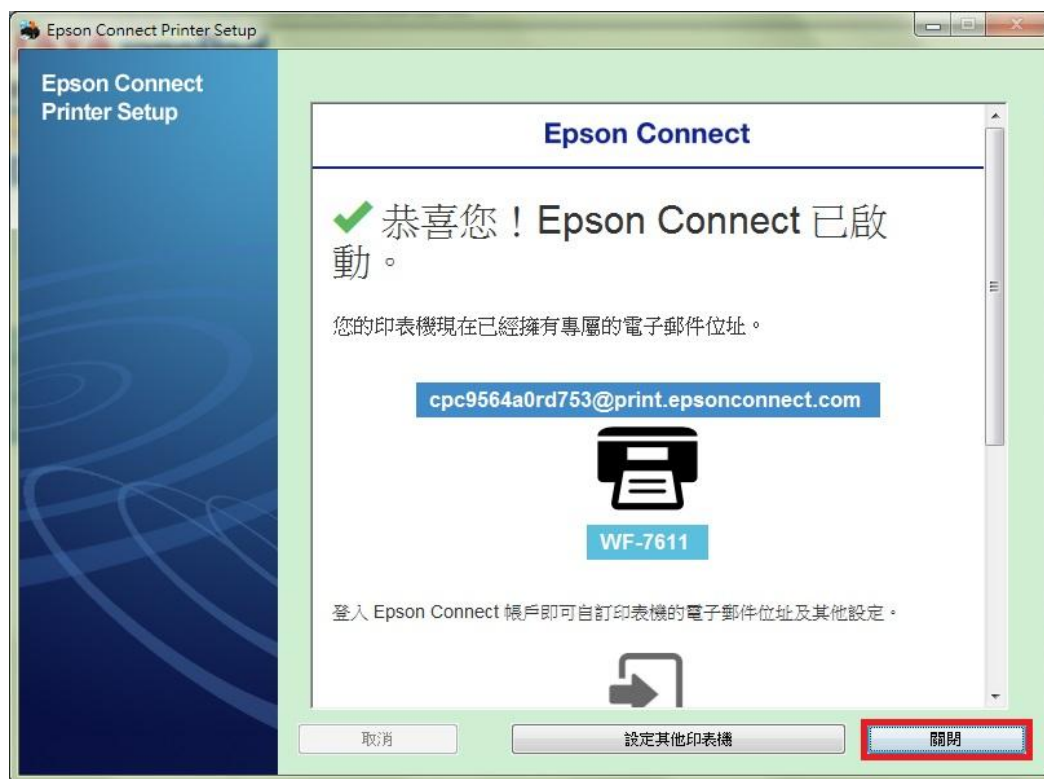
Epson Connect Printer Setup

Epson Connect Printer Setup

Epson Connect

✔ 恭喜您！Epson Connect 已啟動。

您的印表機現在已經擁有專屬的電子郵件位址。

cpc9564a0rd753@print.epsonconnect.com

WF-7611

登入 Epson Connect 帳戶即可自訂印表機的電子郵件位址及其他設定。

取消

設定其他印表機

關閉